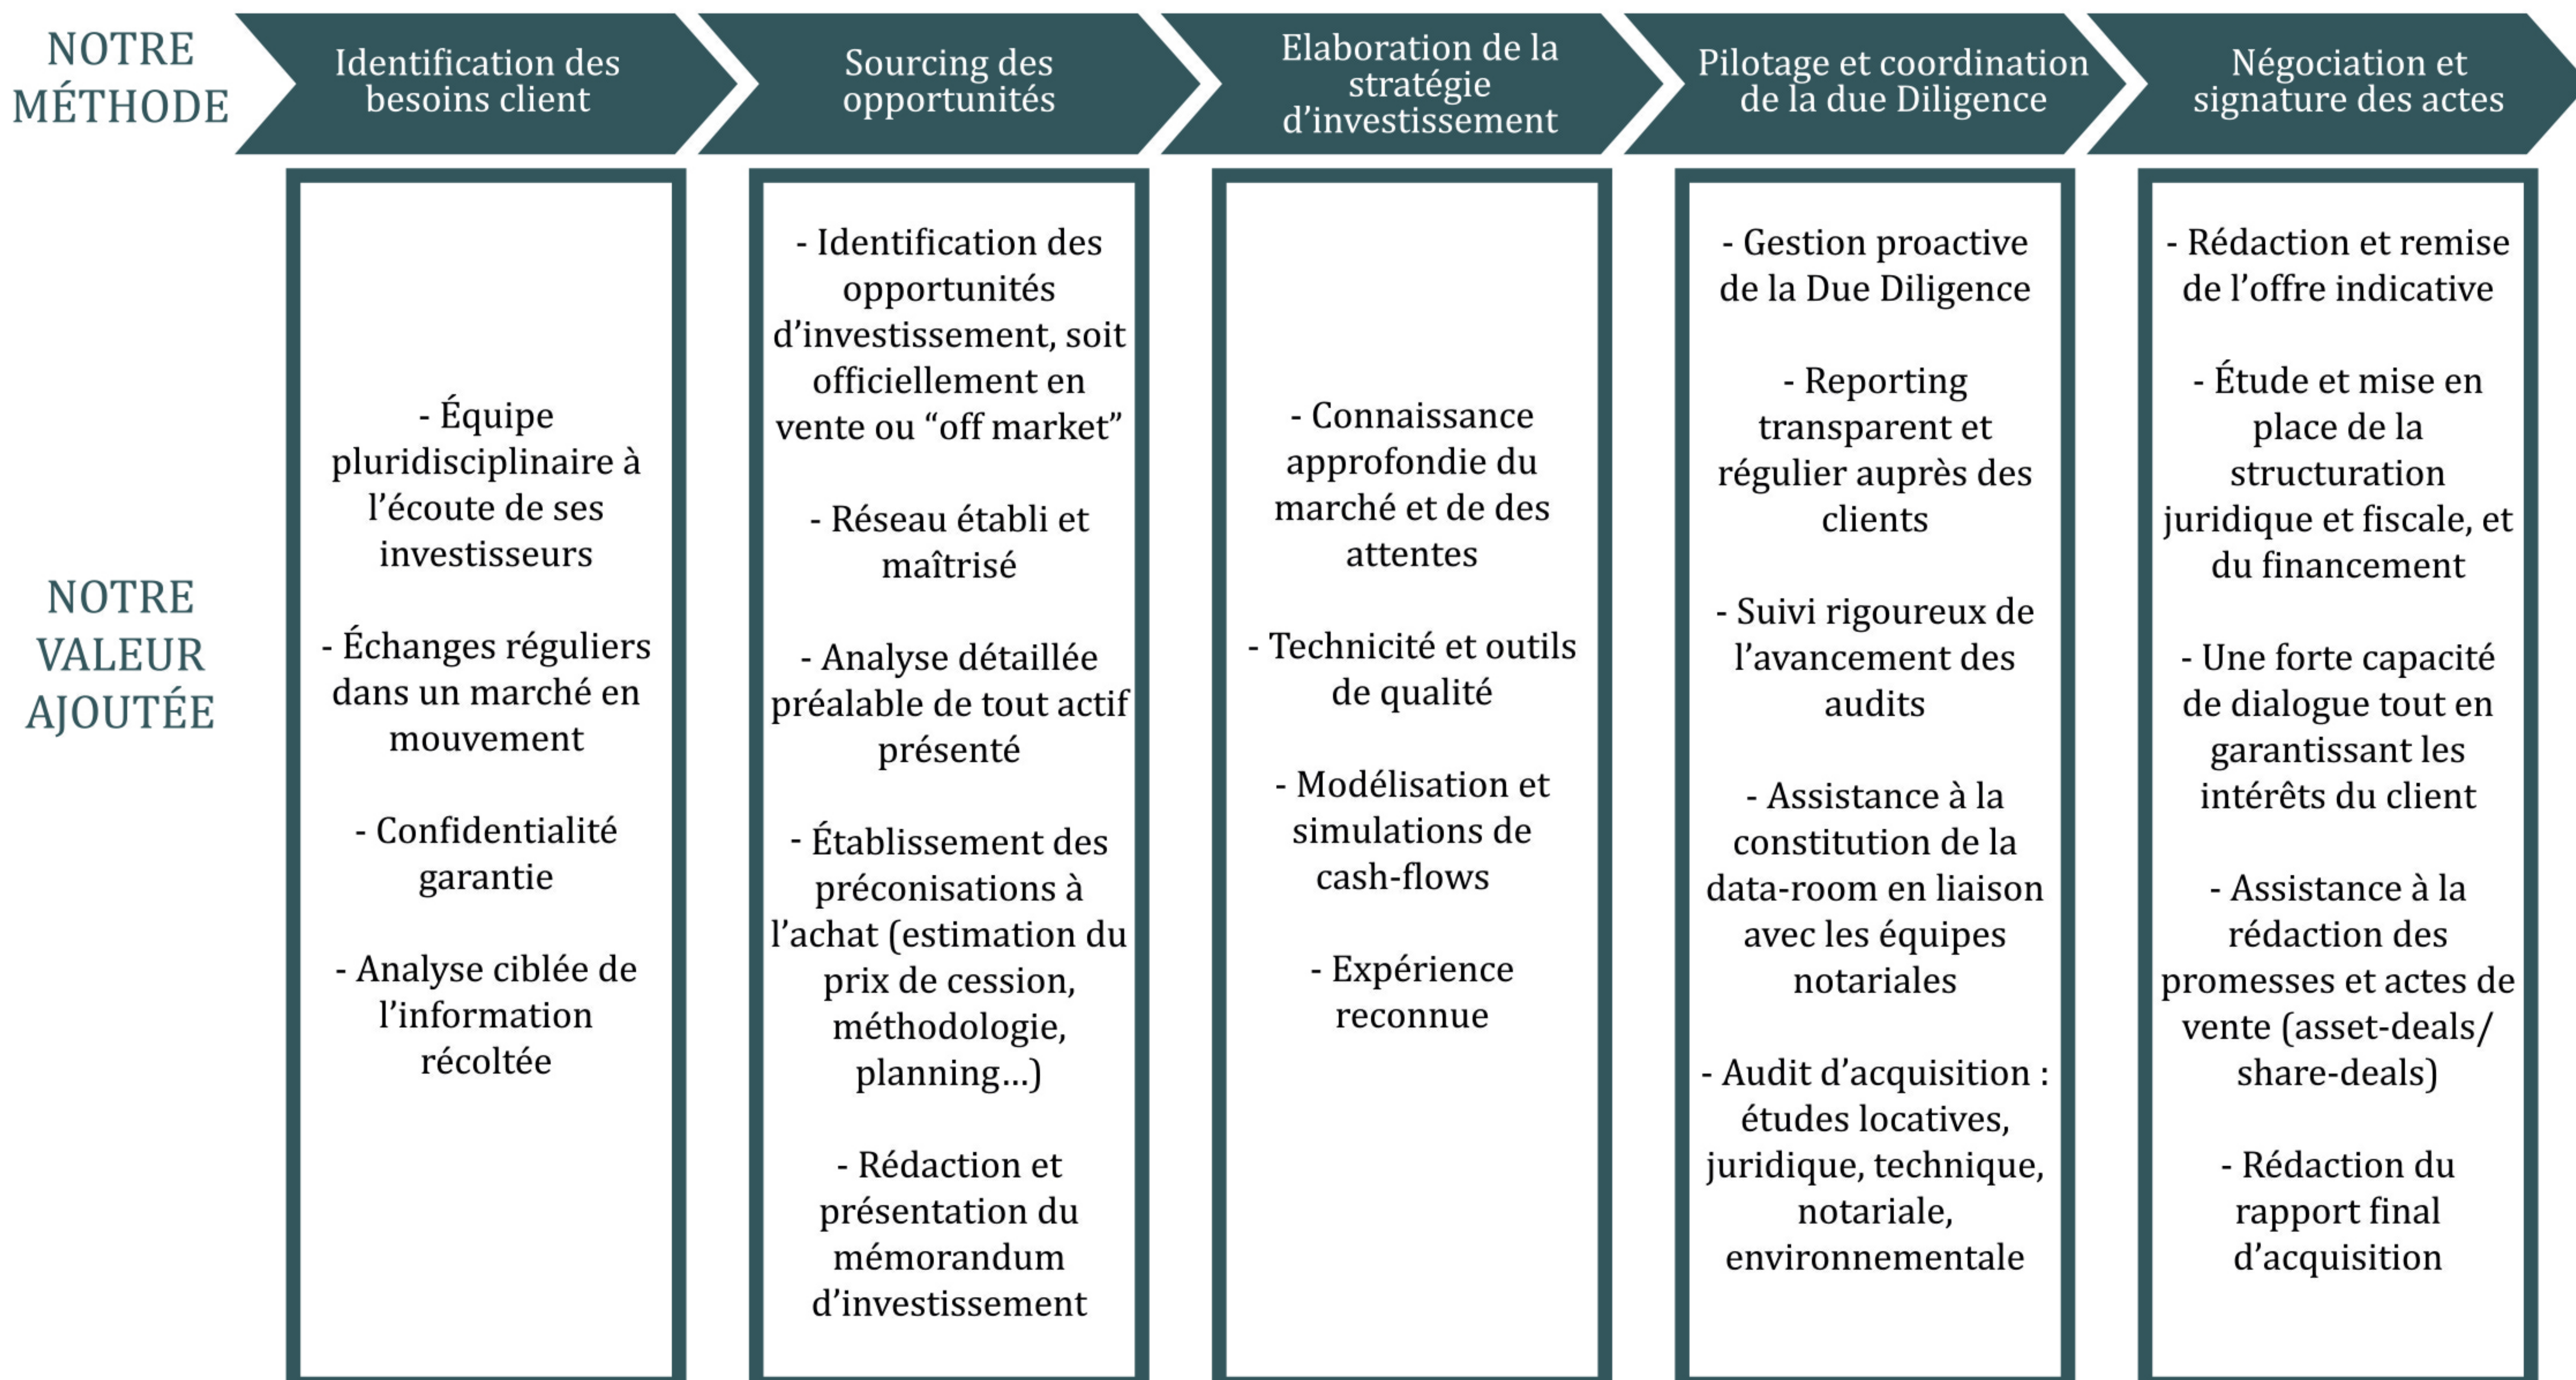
NOTRE MÉTHODE

Identification des besoins client

Sourcing des opportunités

Elaboration de la stratégie d'investissement

Pilotage et coordination de la due Diligence

Négociation et signature des actes

NOTRE VALEUR AJOUTÉE

- Équipe pluridisciplinaire à l'écoute de ses investisseurs

- Échanges réguliers dans un marché en mouvement

- Confidentialité garantie

- Analyse ciblée de l'information récoltée

- Identification des opportunités d'investissement, soit officiellement en vente ou "off market"

- Réseau établi et maîtrisé

- Analyse détaillée préalable de tout actif présenté

- Établissement des préconisations à l'achat (estimation du prix de cession, méthodologie, planning...)

- Rédaction et présentation du mémorandum d'investissement

- Connaissance approfondie du marché et de des attentes

- Technicité et outils de qualité

- Modélisation et simulations de cash-flows

- Expérience reconnue

- Gestion proactive de la Due Diligence

- Reporting transparent et régulier auprès des clients

- Suivi rigoureux de l'avancement des audits

- Assistance à la constitution de la data-room en liaison avec les équipes notariales

- Audit d'acquisition : études locatives, juridique, technique, notariale, environnementale

- Rédaction et remise de l'offre indicative

- Étude et mise en place de la structuration juridique et fiscale, et du financement

- Une forte capacité de dialogue tout en garantissant les intérêts du client

- Assistance à la rédaction des promesses et actes de vente (asset-deals/ share-deals)

- Rédaction du rapport final d'acquisition